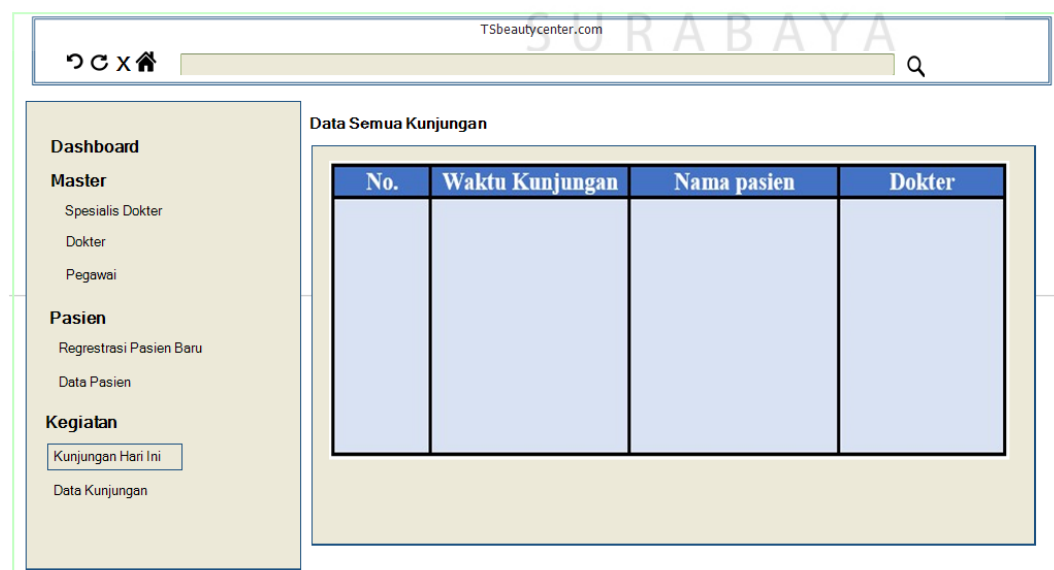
TSbeautycenter.com

SURABAYA

X

Dashboard

Master

Spesialis Dokter

Dokter

Pegawai

Pasien

Regrestrasi Pasien Baru

Data Pasien

Kegiatan

Kunjungan Hari Ini

Data Kunjungan

Data Semua Kunjungan

| No. | Waktu Kunjungan | Nama pasien | Dokter |
|---|---|---|---|
| | | | |